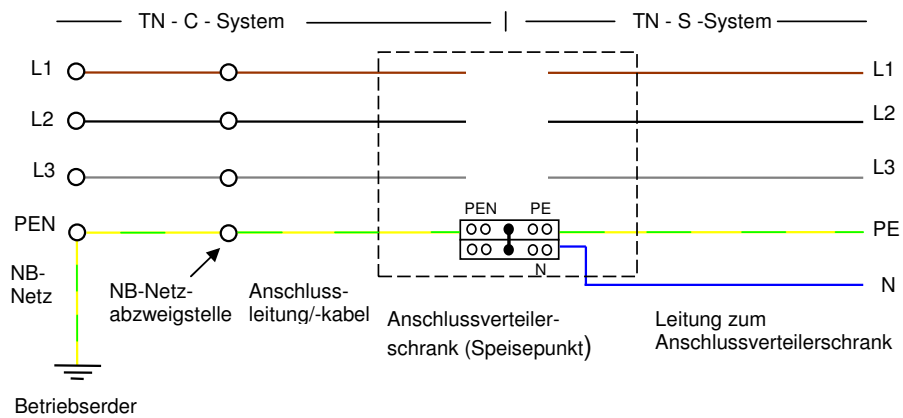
TN - C - System | TN - S -System

L1
L2
L3
PEN

L1
L2
L3
PE
N

PEN PE
N

NB-Netz

NB-Netzabzweigstelle

Anschlussleitung/-kabel

Anschlussverteilerschrank (Speisepunkt)

Leitung zum Anschlussverteilerschrank

Betriebserder